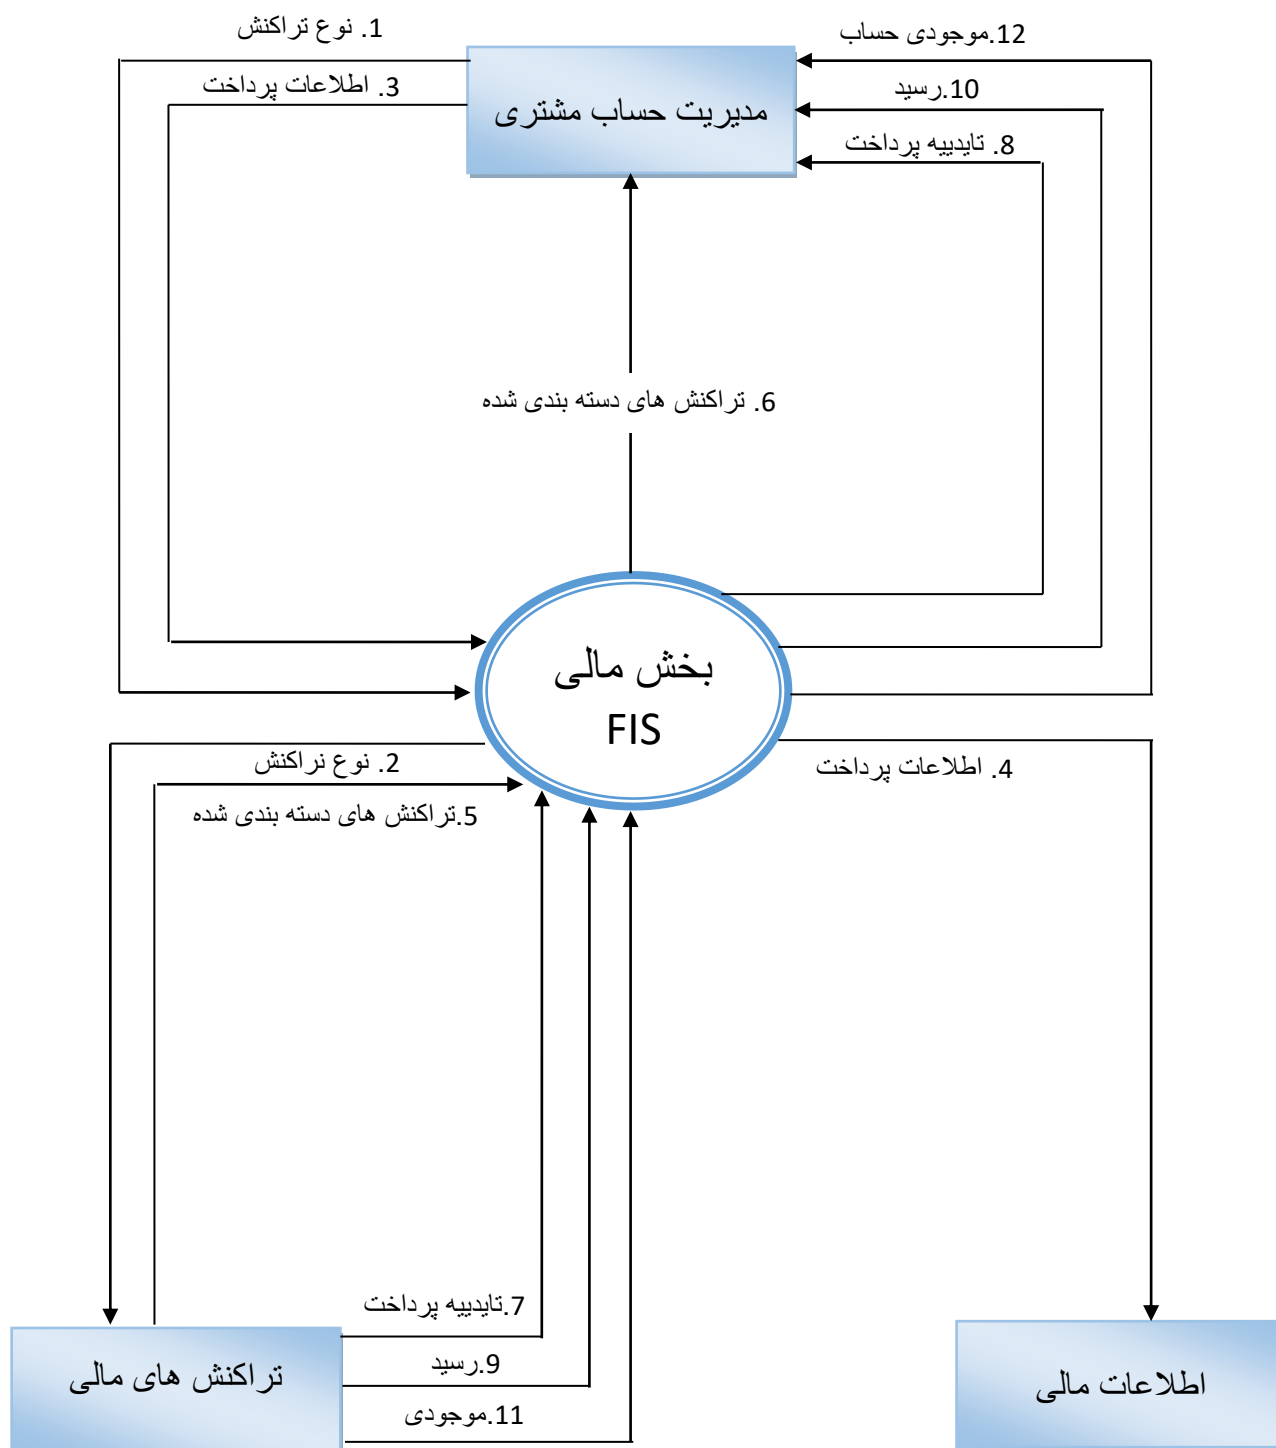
1. نوع تراکنش
3. اطلاعات پرداخت
مدیریت حساب مشتری
12.موجودی حساب
10.رسید
8. تاییدیه پرداخت
6. تراکنش های دسته بندی شده
بخش مالی
FIS
2. نوع نراکنش
5.تراکنش های دسته بندی شده
4. اطلاعات پرداخت
7.تاییدیه پرداخت
9.رسید
11.موجودی
تراکنش های مالی
اطلاعات مالی